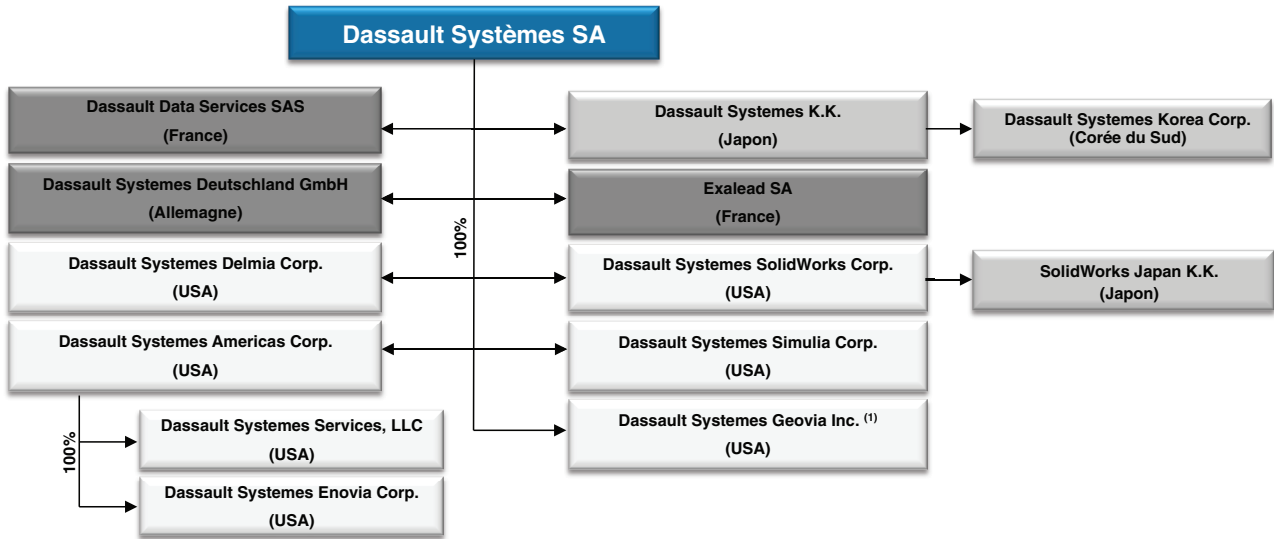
Dassault Systèmes SA

100%

Dassault Data Services SAS
(France)

Dassault Systemes Deutschland GmbH
(Allemagne)

Dassault Systemes Delmia Corp.
(USA)

Dassault Systemes Americas Corp.
(USA)

100%

Dassault Systemes Services, LLC
(USA)

Dassault Systemes Enovia Corp.
(USA)

Dassault Systemes K.K.
(Japon)

Dassault Systemes Korea Corp.
(Corée du Sud)

Exalead SA
(France)

Dassault Systemes SolidWorks Corp.
(USA)

SolidWorks Japan K.K.
(Japon)

Dassault Systemes Simulia Corp.
(USA)

Dassault Systemes Geovia Inc. $^{(1)}$
(USA)